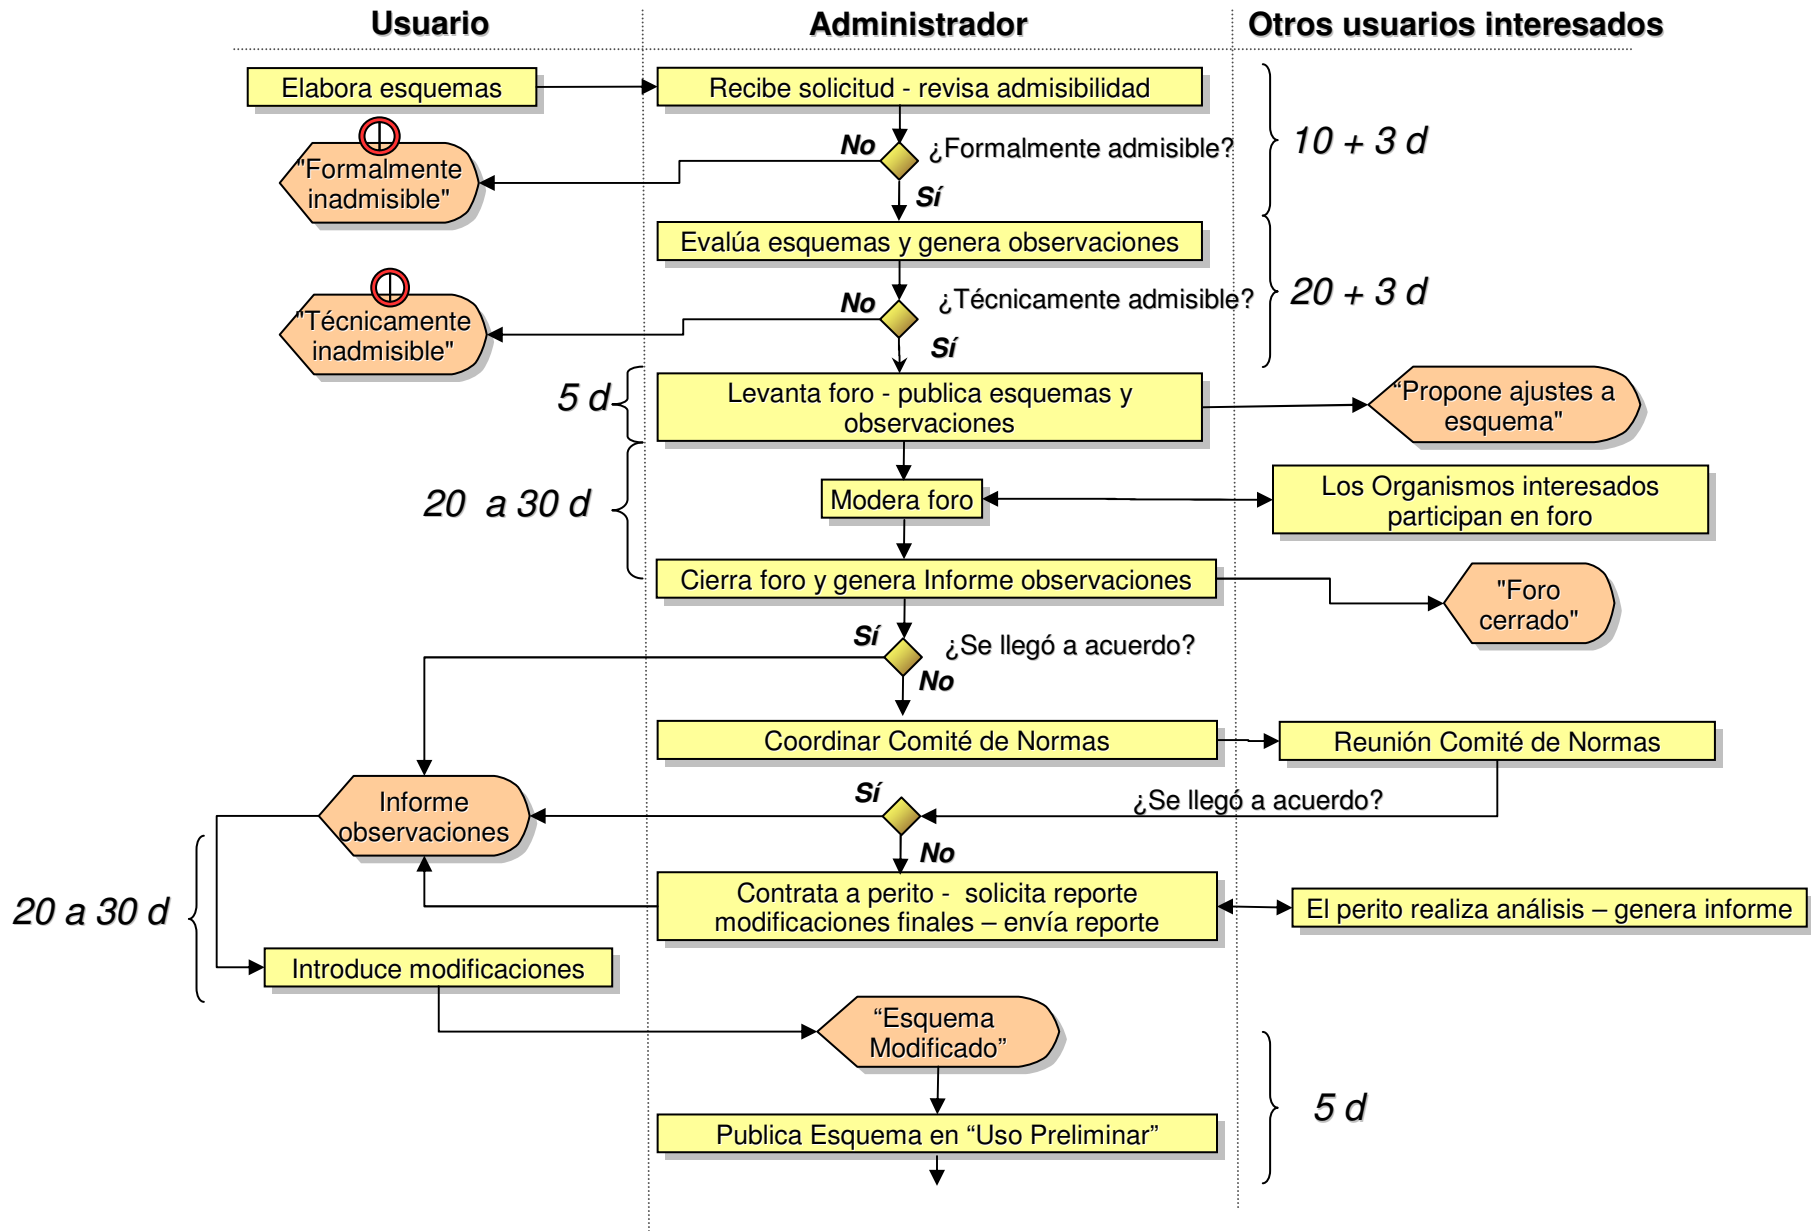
Usuario

Administrador

Otros usuarios interesados

Elabora esquemas

Recibe solicitud - revisa admisibilidad

No

¿Formalmente admisible?

"Formalmente inadmisible"

Sí

10 + 3 d

Evalúa esquemas y genera observaciones

No

¿Técnicamente admisible?

"Técnicamente inadmisible"

Sí

20 + 3 d

5 d

Levanta foro - publica esquemas y observaciones

"Propone ajustes a esquema"

20 a 30 d

Modera foro

Los Organismos interesados participan en foro

Cierra foro y genera Informe observaciones

"Foro cerrado"

Sí

¿Se llegó a acuerdo?

No

Coordinar Comité de Normas

Reunión Comité de Normas

Informe observaciones

Sí

¿Se llegó a acuerdo?

No

20 a 30 d

Contrata a perito - solicita reporte modificaciones finales – envía reporte

El perito realiza análisis – genera informe

Introduce modificaciones

“Esquema Modificado”

5 d

Publica Esquema en “Uso Preliminar”